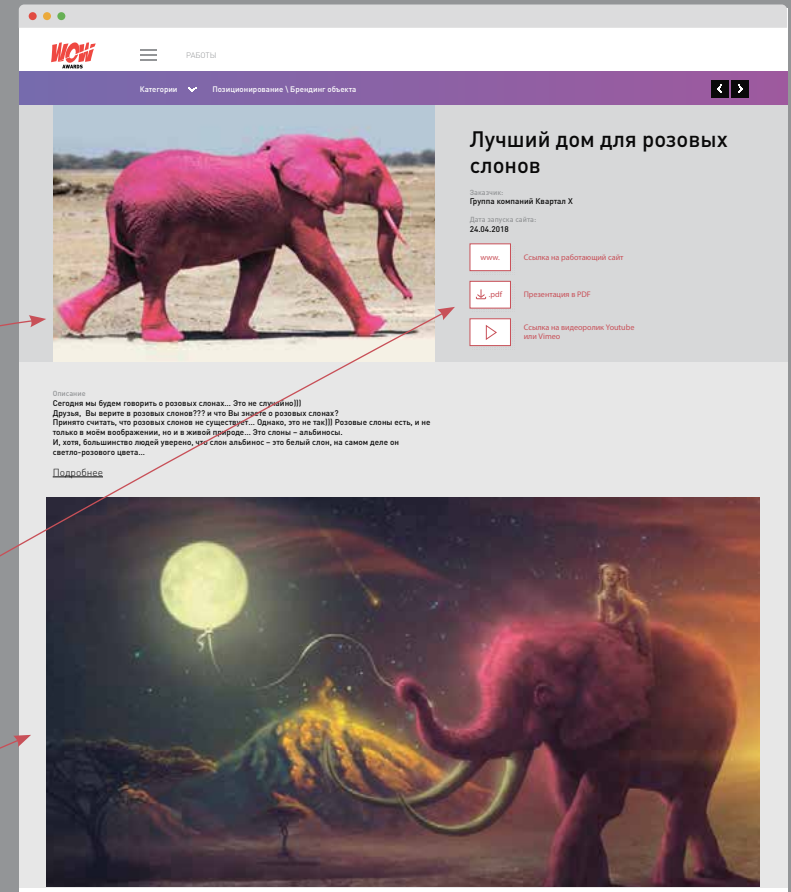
WOW AWARDS

РАБОТЫ

Категории Позиционирование \ Брендинг объекта

Лучший дом для розовых слонов

Заказчик:
Группа компаний Квартал X

Дата запуска сайта:
24.04.2018

www. Ссылка на работающий сайт

.pdf Презентация в PDF

Ссылка на видеоролик Youtube или Vimeo

Описание
Сегодня мы будем говорить о розовых слонах... Это не случайно)))
Друзья, Вы верите в розовых слонов??? и что Вы знаете о розовых слонах?
Принято считать, что розовых слонов не существует... Однако, это не так))) Розовые слоны есть, и не только в моём воображении, но и в живой природе... Это слоны – альбиносы.
И, хотя, большинство людей уверено, что слон альбинос – это белый слон, на самом деле он светло-розового цвета...

Подробнее